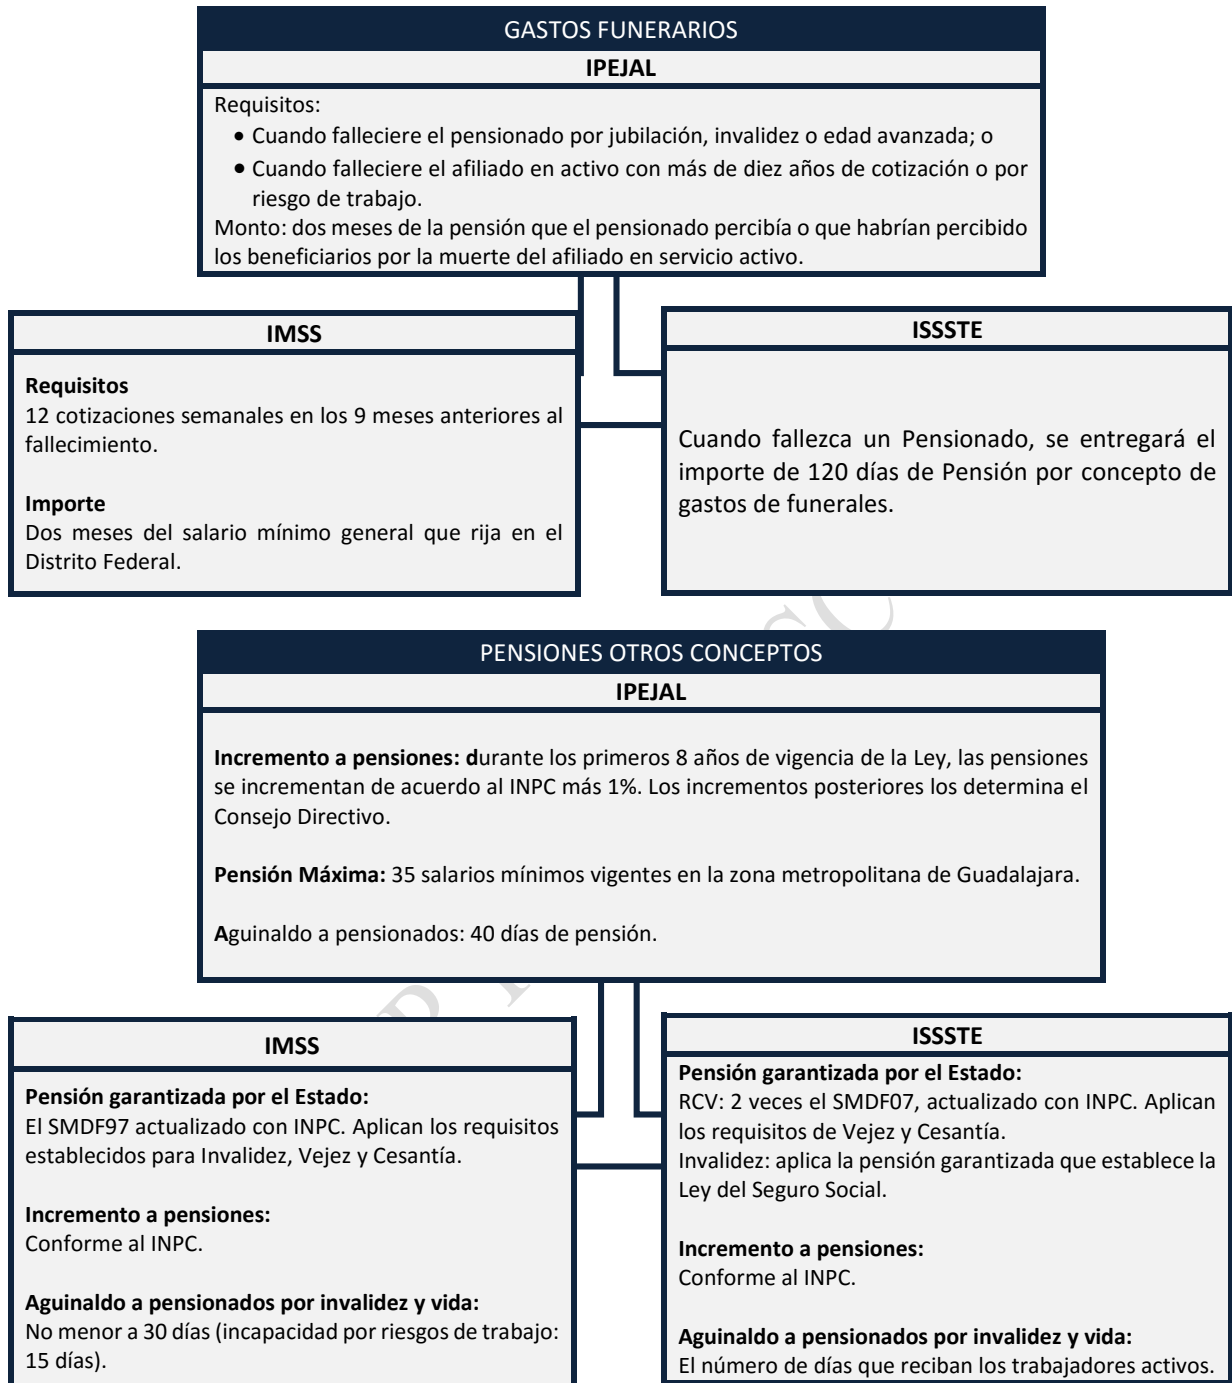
GASTOS FUNERARIOS

IPEJAL

Requisitos:

- Cuando falleciere el pensionado por jubilación, invalidez o edad avanzada; o
- Cuando falleciere el afiliado en activo con más de diez años de cotización o por riesgo de trabajo.

Monto: dos meses de la pensión que el pensionado percibía o que habrían percibido los beneficiarios por la muerte del afiliado en servicio activo.

IMSS

Requisitos
12 cotizaciones semanales en los 9 meses anteriores al fallecimiento.

Importe
Dos meses del salario mínimo general que rija en el Distrito Federal.

ISSSTE

Cuando fallezca un Pensionado, se entregará el importe de 120 días de Pensión por concepto de gastos de funerales.

PENSIONES OTROS CONCEPTOS

IPEJAL

Incremento a pensiones: durante los primeros 8 años de vigencia de la Ley, las pensiones se incrementan de acuerdo al INPC más 1%. Los incrementos posteriores los determina el Consejo Directivo.

Pensión Máxima: 35 salarios mínimos vigentes en la zona metropolitana de Guadalajara.

Aguinaldo a pensionados: 40 días de pensión.

IMSS

Pensión garantizada por el Estado:
El SMDF97 actualizado con INPC. Aplican los requisitos establecidos para Invalidez, Vejez y Cesantía.

Incremento a pensiones:
Conforme al INPC.

Aguinaldo a pensionados por invalidez y vida:
No menor a 30 días (incapacidad por riesgos de trabajo: 15 días).

ISSSTE

Pensión garantizada por el Estado:
RCV: 2 veces el SMDF07, actualizado con INPC. Aplican los requisitos de Vejez y Cesantía.
Invalidez: aplica la pensión garantizada que establece la Ley del Seguro Social.

Incremento a pensiones:
Conforme al INPC.

Aguinaldo a pensionados por invalidez y vida:
El número de días que reciban los trabajadores activos.